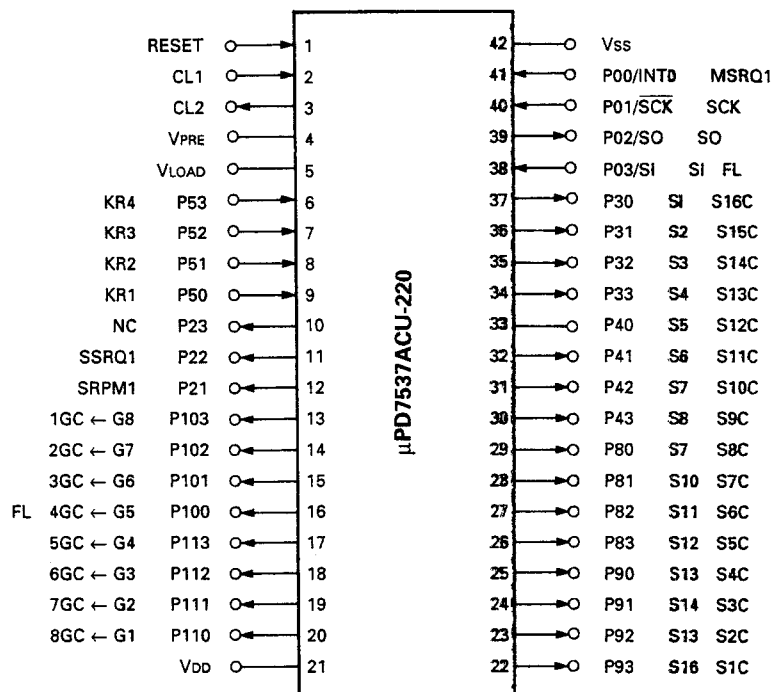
μPD7537ACU-220

| | | | Pin | Pin | | | |
|---|---|---|---|---|---|---|---|
| | | RESET | 1 | 42 | $V_{SS}$ | | |
| | | CL1 | 2 | 41 | P00/INT0 | MSRQ1 | |
| | | CL2 | 3 | 40 | P01/$\overline{SCK}$ | SCK | |
| | | $V_{PRE}$ | 4 | 39 | P02/SO | SO | |
| | | $V_{LOAD}$ | 5 | 38 | P03/SI | SI | FL |
| | KR4 | P53 | 6 | 37 | P30 | SI | S16C |
| | KR3 | P52 | 7 | 36 | P31 | S2 | S15C |
| | KR2 | P51 | 8 | 35 | P32 | S3 | S14C |
| | KR1 | P50 | 9 | 34 | P33 | S4 | S13C |
| | NC | P23 | 10 | 33 | P40 | S5 | S12C |
| | SSRQ1 | P22 | 11 | 32 | P41 | S6 | S11C |
| | SRPM1 | P21 | 12 | 31 | P42 | S7 | S10C |
| | 1GC ← G8 | P103 | 13 | 30 | P43 | S8 | S9C |
| | 2GC ← G7 | P102 | 14 | 29 | P80 | S7 | S8C |
| | 3GC ← G6 | P101 | 15 | 28 | P81 | S10 | S7C |
| FL | 4GC ← G5 | P100 | 16 | 27 | P82 | S11 | S6C |
| | 5GC ← G4 | P113 | 17 | 26 | P83 | S12 | S5C |
| | 6GC ← G3 | P112 | 18 | 25 | P90 | S13 | S4C |
| | 7GC ← G2 | P111 | 19 | 24 | P91 | S14 | S3C |
| | 8GC ← G1 | P110 | 20 | 23 | P92 | S13 | S2C |
| | | $V_{DD}$ | 21 | 22 | P93 | S16 | S1C |